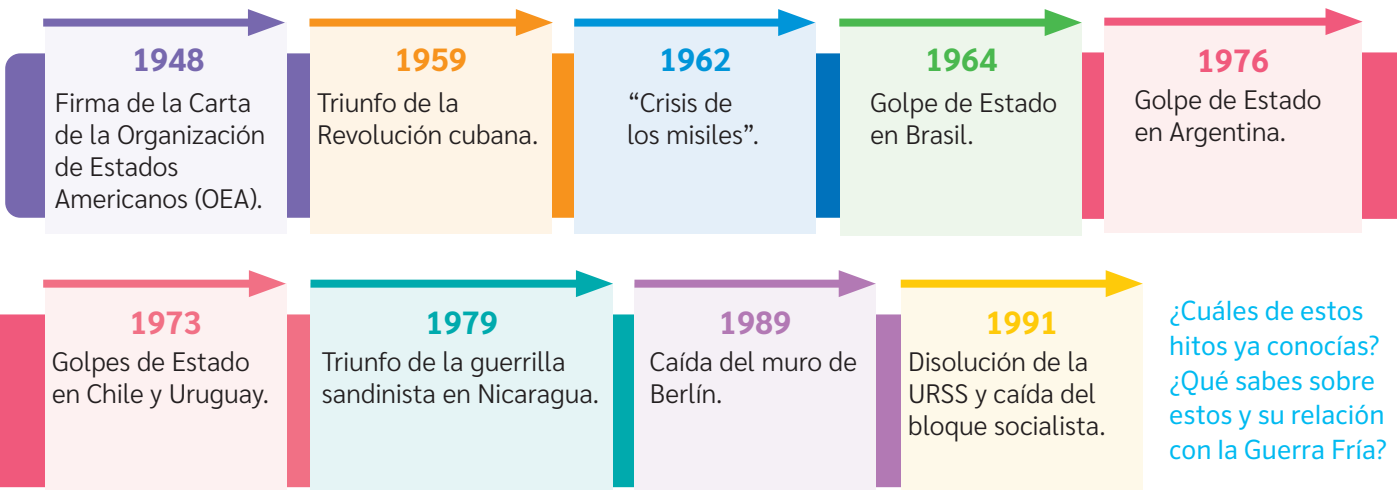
1948
Firma de la Carta de la Organización de Estados Americanos (OEA).

1959
Triunfo de la Revolución cubana.

1962
“Crisis de los misiles”.

1964
Golpe de Estado en Brasil.

1976
Golpe de Estado en Argentina.

1973
Golpes de Estado en Chile y Uruguay.

1979
Triunfo de la guerrilla sandinista en Nicaragua.

1989
Caída del muro de Berlín.

1991
Disolución de la URSS y caída del bloque socialista.

¿Cuáles de estos hitos ya conocías? ¿Qué sabes sobre estos y su relación con la Guerra Fría?